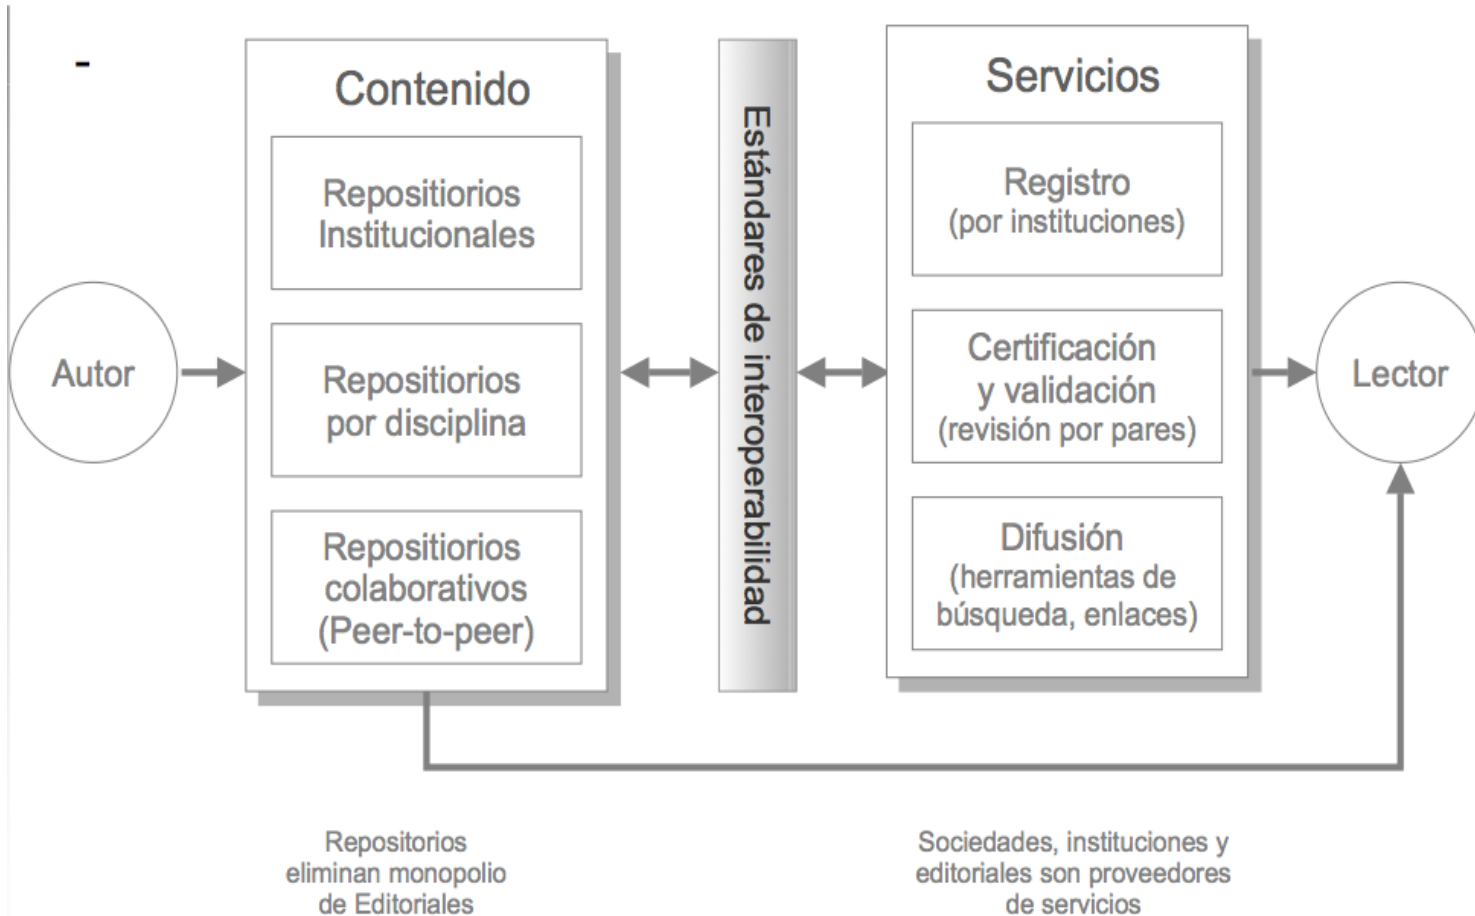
-

Autor

Contenido

Repositiorios Institucionales

Repositiorios por disciplina

Repositiorios colaborativos (Peer-to-peer)

Estándares de interoperabilidad

Servicios

Registro (por instituciones)

Certificación y validación (revisión por pares)

Difusión (herramientas de búsqueda, enlaces)

Lector

Repositorios eliminan monopolio de Editoriales

Sociedades, instituciones y editoriales son proveedores de servicios